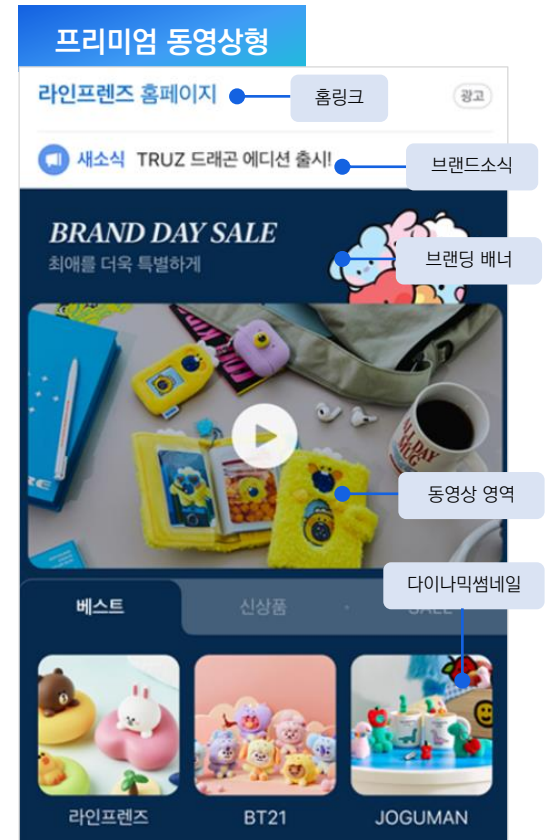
프리미엄 동영상형

라인프렌즈 홈페이지

홈링크

광고

새소식 TRUZ 드래곤 에디션 출시!

브랜드소식

BRAND DAY SALE

최애를 더욱 특별하게

브랜딩 배너

ALL DAY LONG

동영상 영역

다이나믹썸네일

베스트

신상품

SALE

라인프렌즈

BT21

JOGUMAN